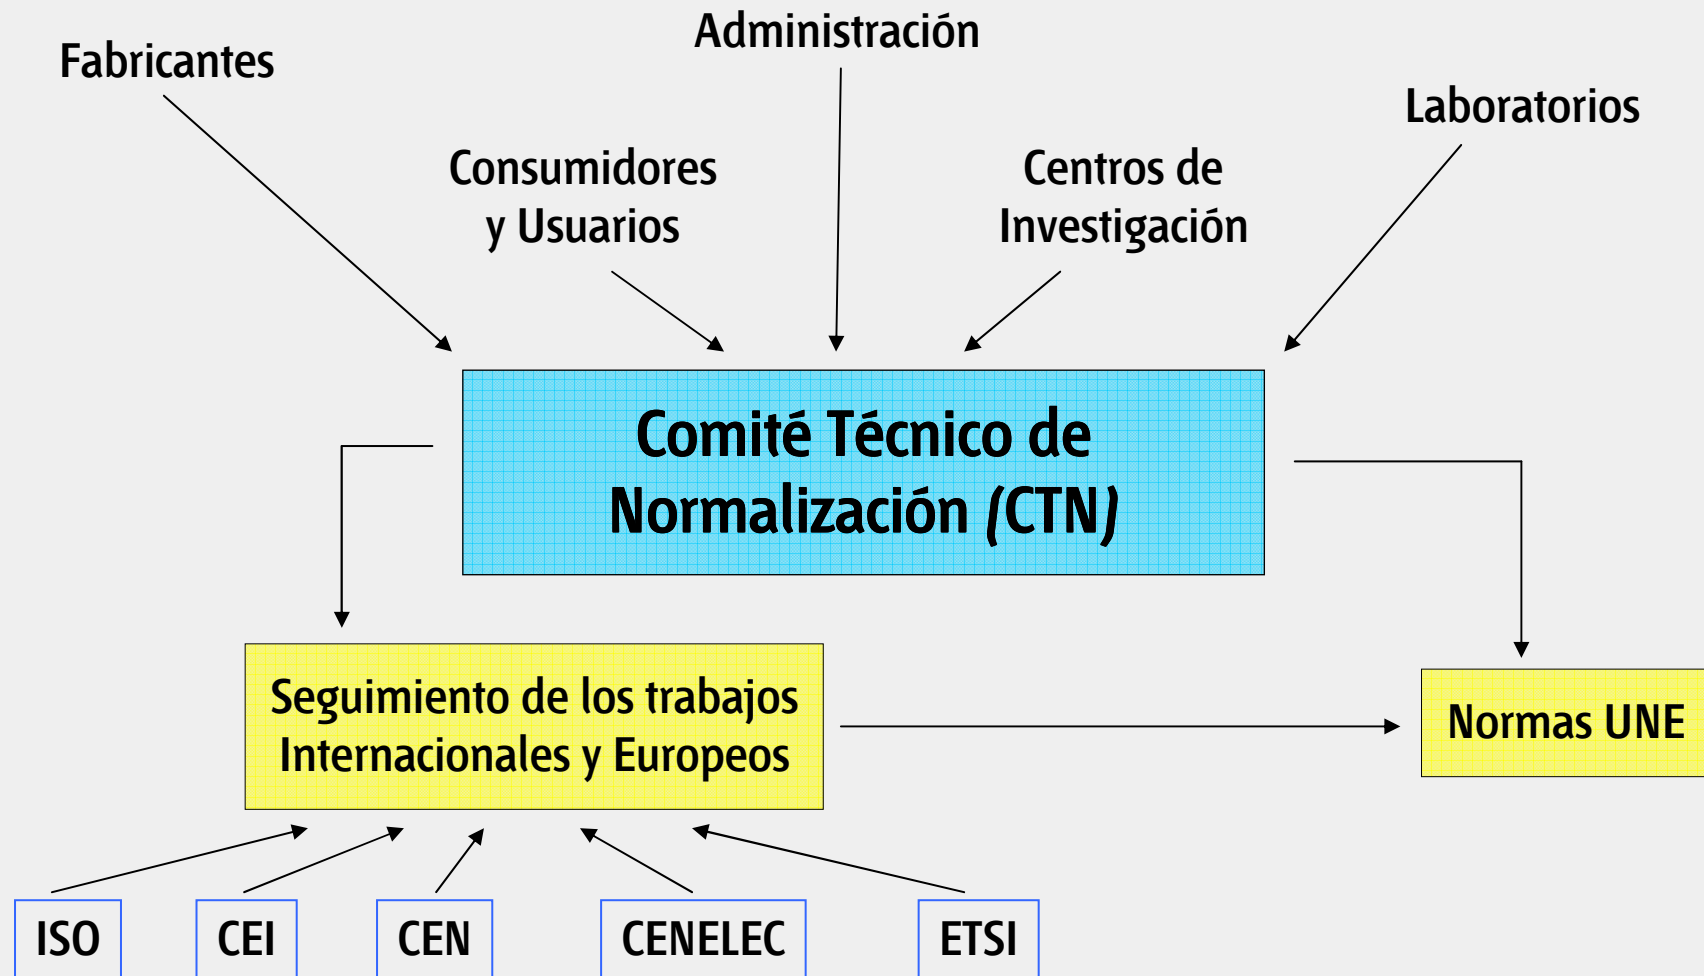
Fabricantes

Administración

Laboratorios

Consumidores y Usuarios

Centros de Investigación

Comité Técnico de Normalización (CTN)

Seguimiento de los trabajos Internacionales y Europeos

Normas UNE

ISO

CEI

CEN

CENELEC

ETSI